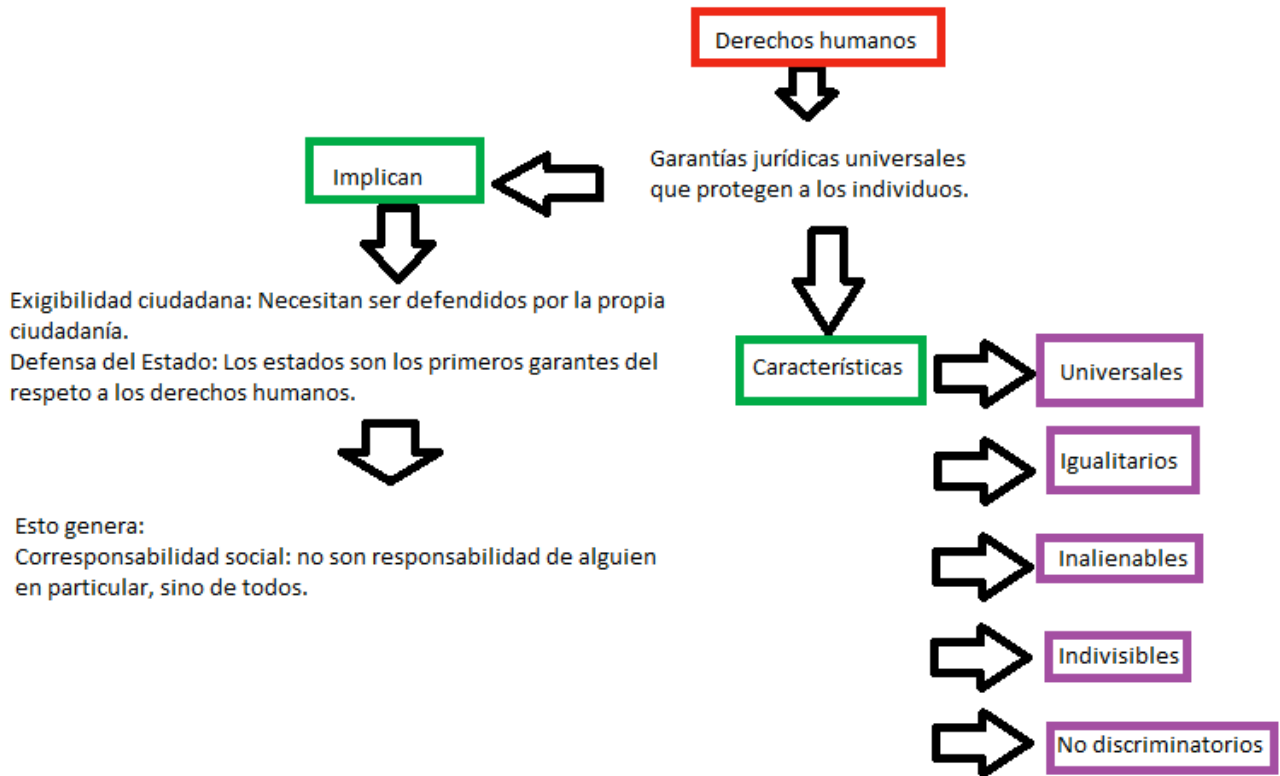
Derechos humanos

Garantías jurídicas universales que protegen a los individuos.

Implican

Exigibilidad ciudadana: Necesitan ser defendidos por la propia ciudadanía.
Defensa del Estado: Los estados son los primeros garantes del respeto a los derechos humanos.

Esto genera:
Corresponsabilidad social: no son responsabilidad de alguien en particular, sino de todos.

Características

Universales

Igualitarios

Inalienables

Indivisibles

No discriminatorios